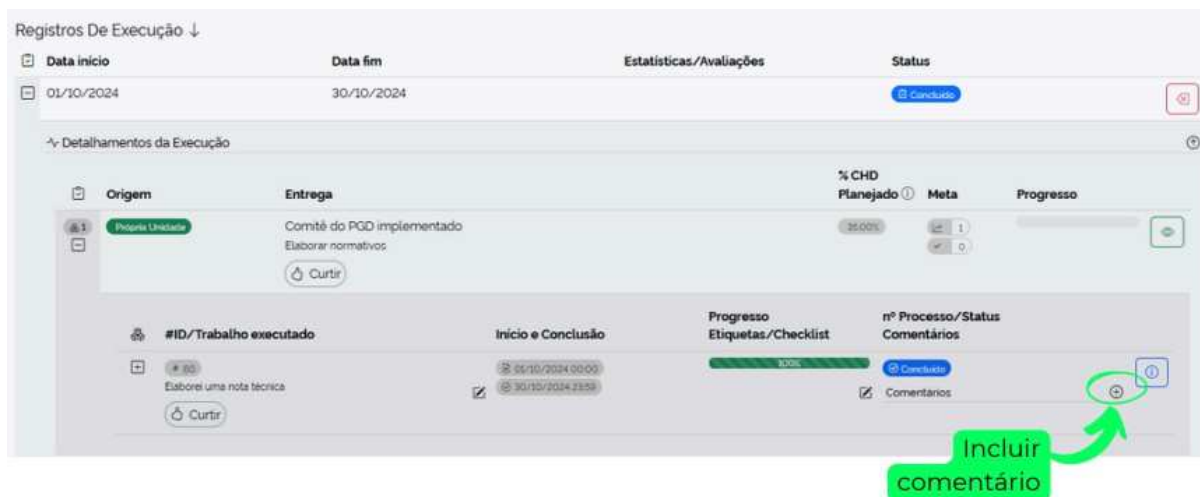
Registros De Execução ↓

| Data início | Data fim | Estatísticas/Avaliações | Status |
|---|---|---|---|
| 01/10/2024 | 30/10/2024 | | Concluído |

Detalhamentos da Execução

| Origem | Entrega | % CHD Planejado | Meta | Progresso |
|---|---|---|---|---|
| Própria Unidade | Comitê do PGD implementado<br>Elaborar normativos<br>Curtir | 35.00% | 1<br>0 | |

| #ID/Trabalho executado | Início e Conclusão | Progresso Etiquetas/Checklist | nº Processo/Status Comentários |
|---|---|---|---|
| # 80<br>Elaborei uma nota técnica<br>Curtir | 01/10/2024 00:00<br>30/10/2024 23:59 | 100% | Concluído<br>Comentarios |

Incluir comentário